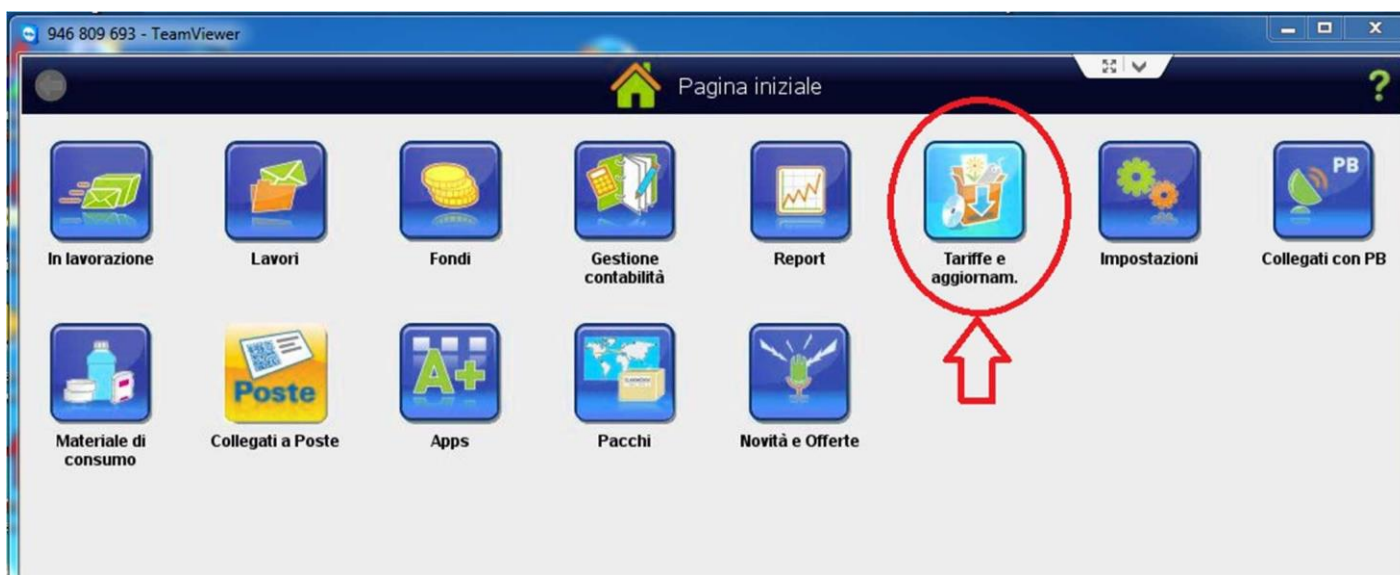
946 809 693 - TeamViewer

Pagina iniziale

?

In lavorazione

Lavori

Fondi

Gestione contabilità

Report

Tariffe e aggiornam.

Impostazioni

PB

Collegati con PB

Materiale di consumo

Poste

Collegati a Poste

A+

Apps

Pacchi

Novità e Offerte